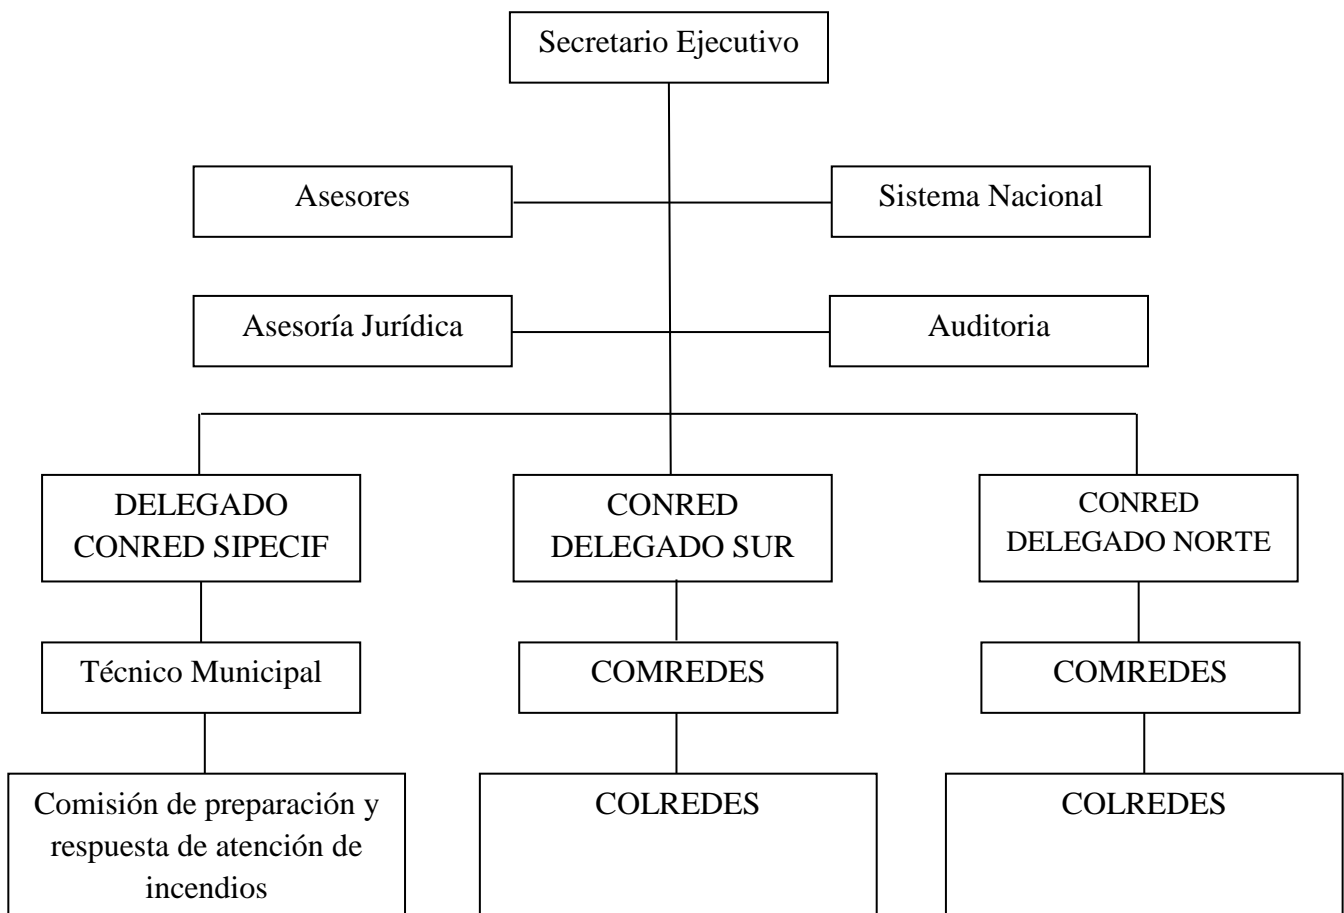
Secretario Ejecutivo

Asesores

Sistema Nacional

Asesoría Jurídica

Auditoria

DELEGADO CONRED SIPECIF

CONRED DELEGADO SUR

CONRED DELEGADO NORTE

Técnico Municipal

COMREDES

COMREDES

Comisión de preparación y respuesta de atención de incendios

COLREDES

COLREDES